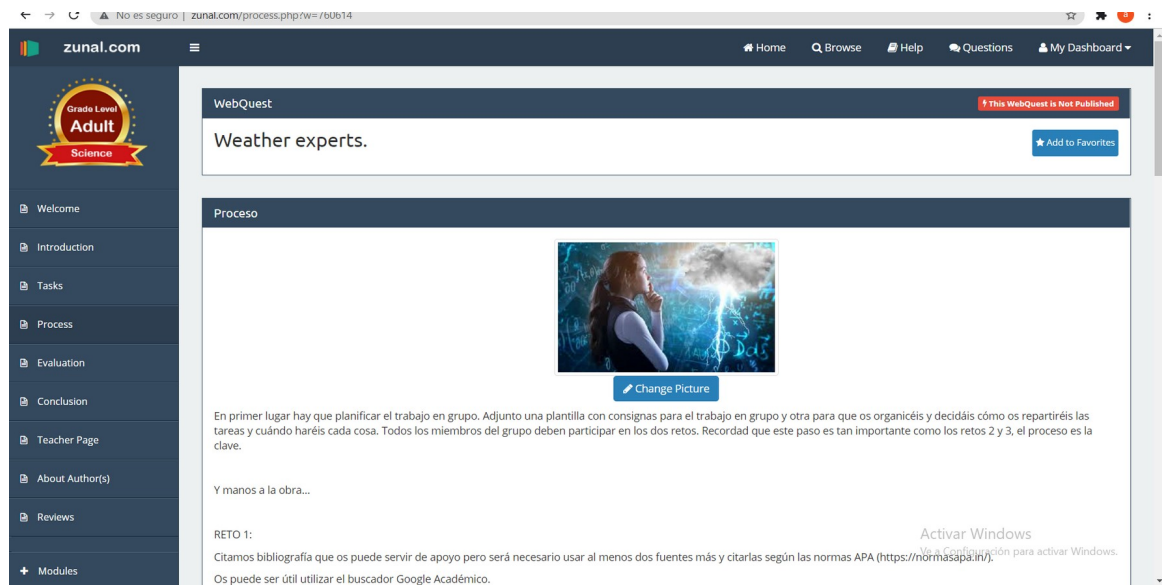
No es seguro | zunal.com/process.php?w=760614

zunal.com

Home Browse Help Questions My Dashboard

Grade Level
Adult
Science

Welcome
Introduction
Tasks
Process
Evaluation
Conclusion
Teacher Page
About Author(s)
Reviews
Modules

WebQuest
This WebQuest is Not Published

Weather experts.

Add to Favorites

Proceso

Change Picture

En primer lugar hay que planificar el trabajo en grupo. Adjunto una plantilla con consignas para el trabajo en grupo y otra para que os organicéis y decidáis cómo os repartiréis las tareas y cuándo haréis cada cosa. Todos los miembros del grupo deben participar en los dos retos. Recordad que este paso es tan importante como los retos 2 y 3, el proceso es la clave.

Y manos a la obra...

RETO 1:

Citamos bibliografía que os puede servir de apoyo pero será necesario usar al menos dos fuentes más y citarlas según las normas APA (https://normasapa.in/).

Os puede ser útil utilizar el buscador Google Académico.

Activar Windows
Ve a Configuración para activar Windows.